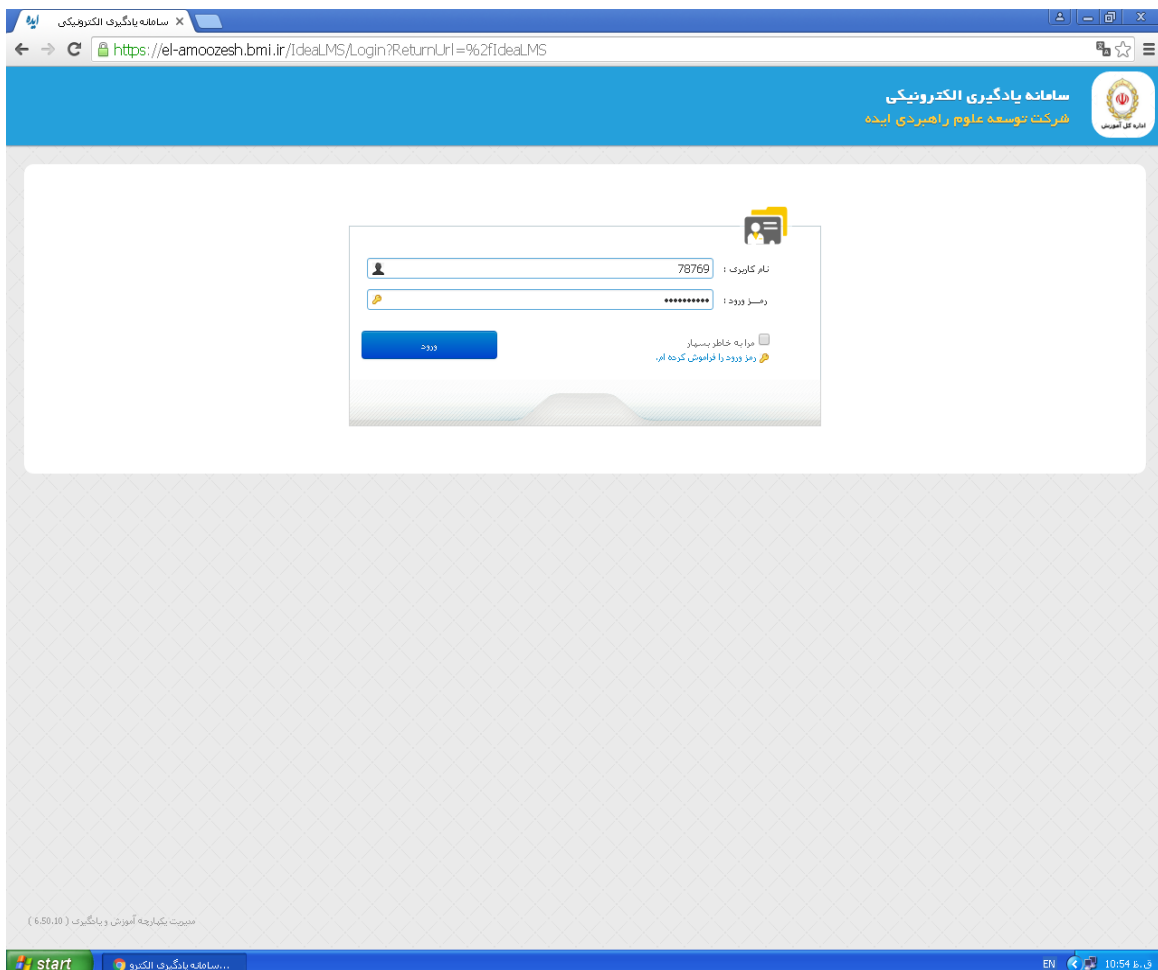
ایده سامانه یادگیری الکترونیکی

https://el-amoozesh.bmi.ir/IdeaLMS/Login?ReturnUrl=%2fIdeaLMS

سامانه یادگیری الکترونیکی
شرکت توسعه علوم راهبردی ایده

اداره کل آموزش

نام کاربری : 78769
رمـز ورود : ••••••••••

مرا به خاطر بسپار
رمز ورود را فراموش کرده ام.

ورود

مدیریت یکپارچه آموزش و یادگیری ( 6.50.10 )

start
سامانه یادگیری الکترو...
EN 10:54 ق.ظ